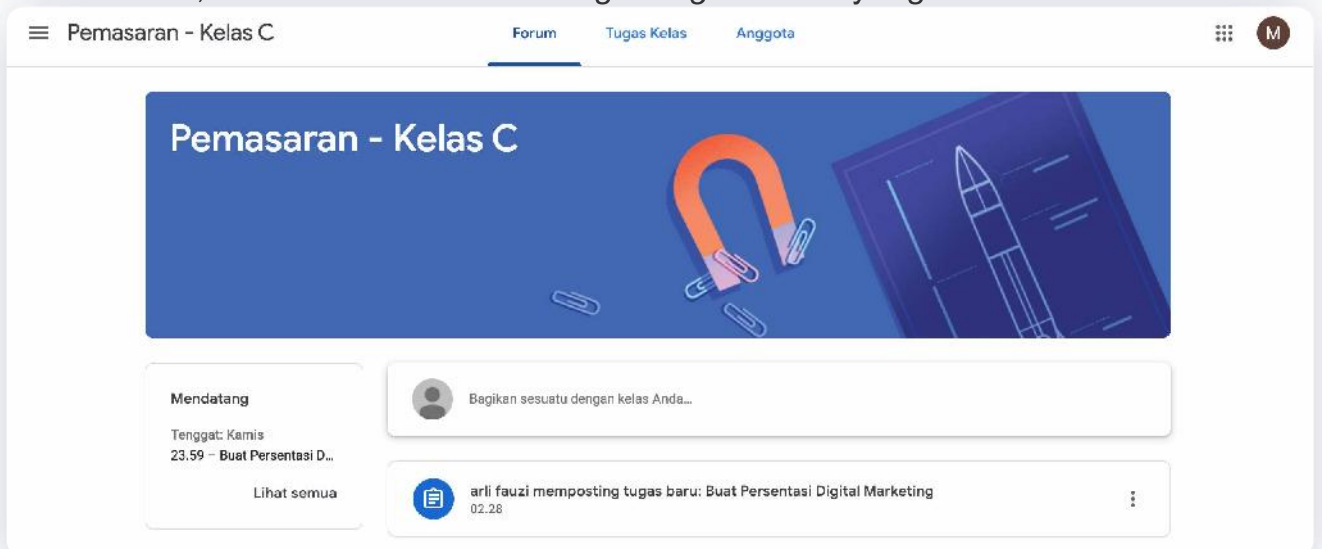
Pemasaran - Kelas C

Forum Tugas Kelas Anggota

M

Pemasaran - Kelas C

Mendatang

Tenggat: Kamis
23.59 – Buat Persentasi D...

Lihat semua

Bagikan sesuatu dengan kelas Anda...

arli fauzi memposting tugas baru: Buat Persentasi Digital Marketing
02.28